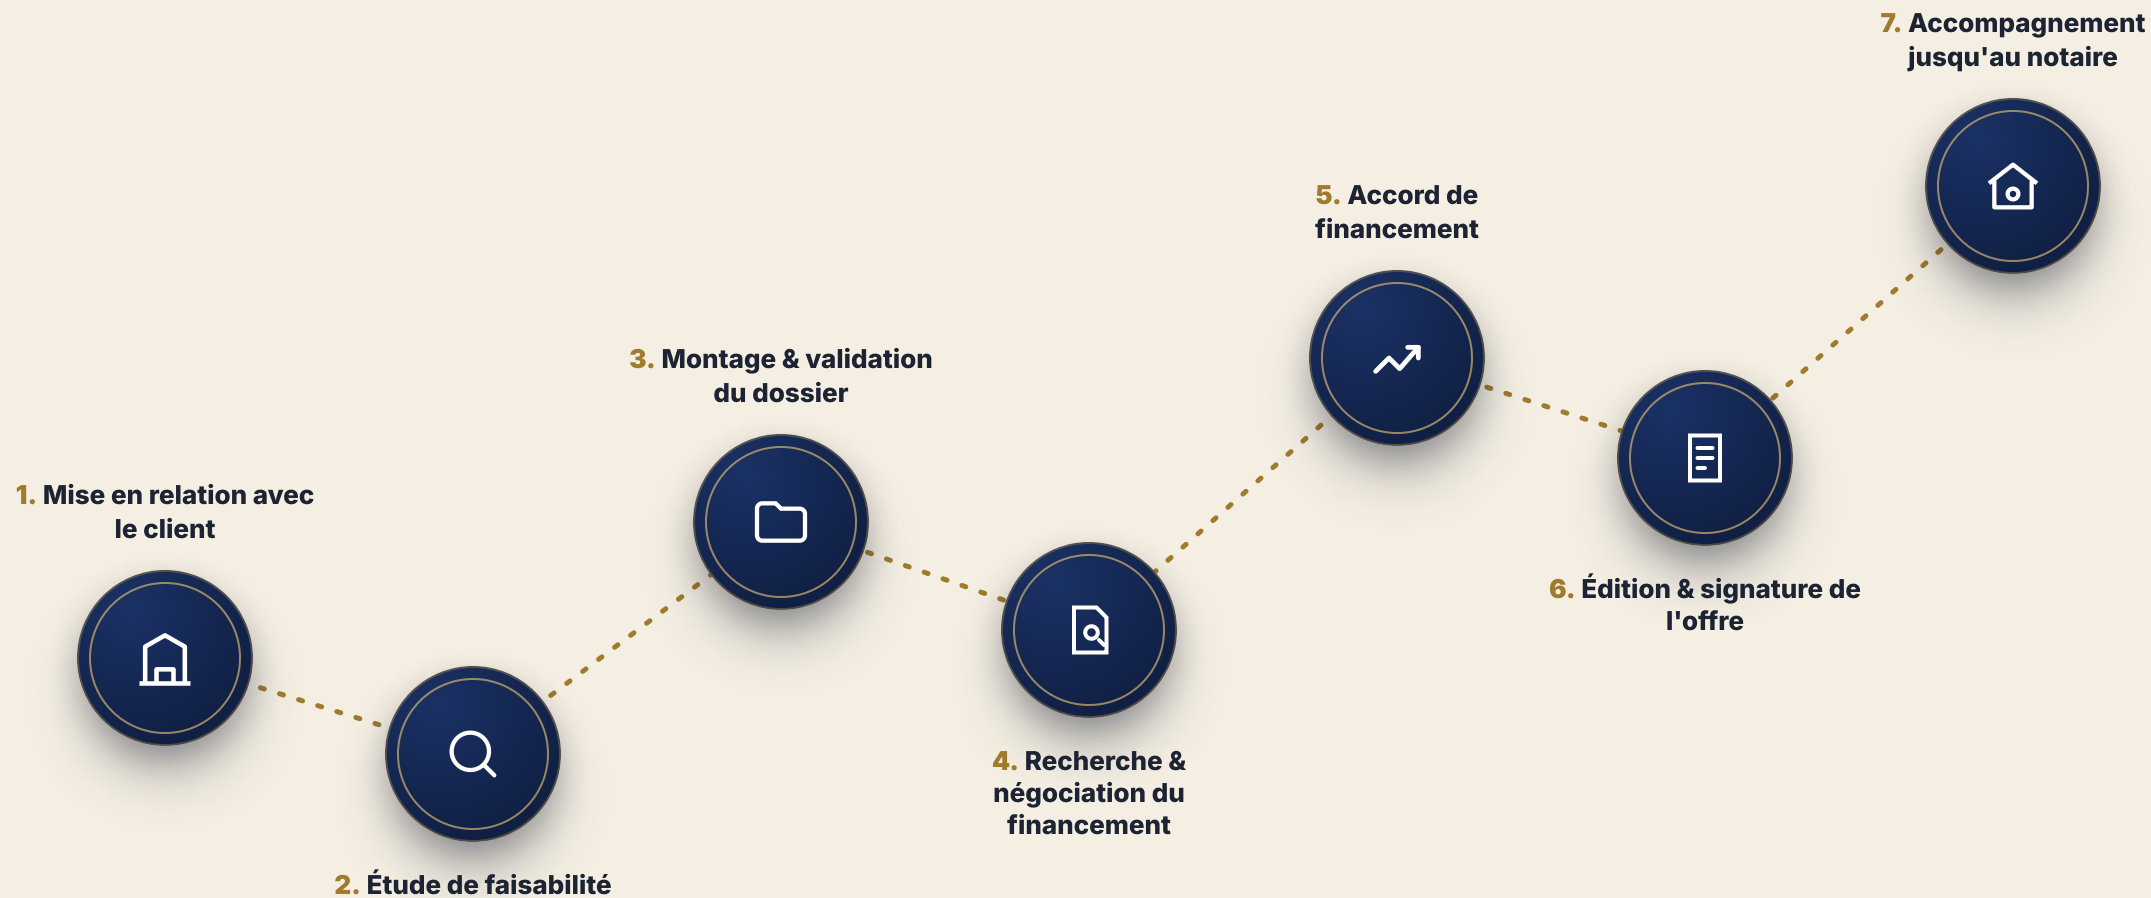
1. Mise en relation avec le client

2. Étude de faisabilité

3. Montage & validation du dossier

4. Recherche & négociation du financement

5. Accord de financement

6. Édition & signature de l'offre

7. Accompagnement jusqu'au notaire